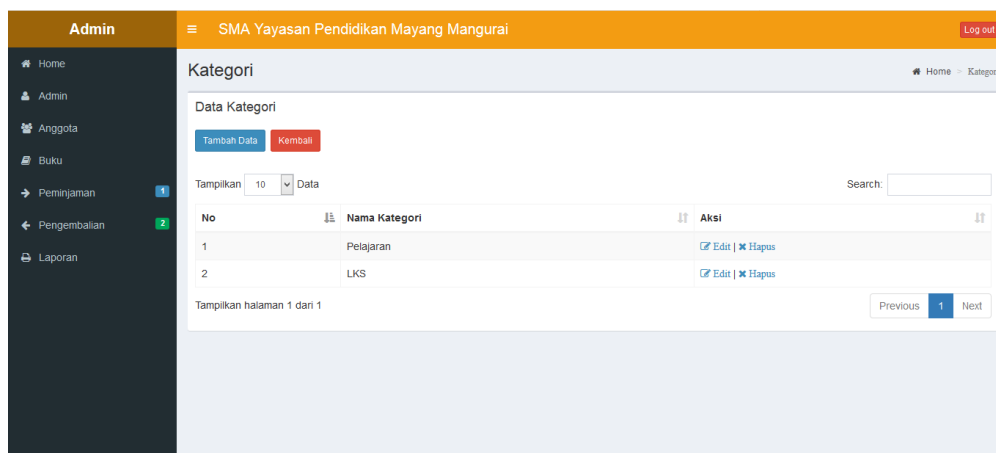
Admin

≡ SMA Yayasan Pendidikan Mayang Mangurai

Log out

Home
Admin
Anggota
Buku
Peminjaman 1
Pengembalian 2
Laporan

Kategori

Home > Kategor

Data Kategori

Tambah Data Kembali

Tampilkan 10 Data

Search:

| No | Nama Kategori | Aksi |
|---|---|---|
| 1 | Pelajaran | Edit \| Hapus |
| 2 | LKS | Edit \| Hapus |

Tampilkan halaman 1 dari 1

Previous 1 Next